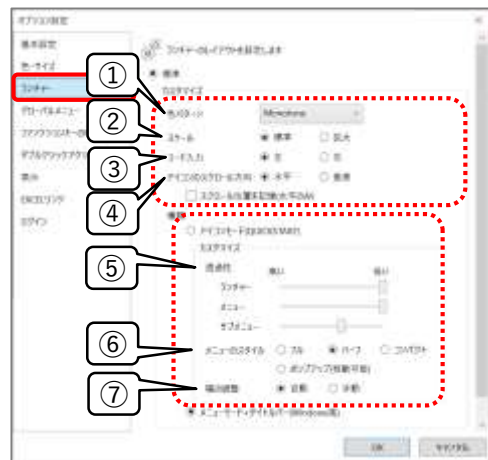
オプション設定

基本設定
ホーマイズ
ランチャー
グローバルメニュー
ファンクションキー
ダブルクリック
表示
EXCELリンク
ログイン

ランチャーのレイアウトを設定します

標準
カスタマイズ
色パターン
Monochrome
スケール
標準
拡大
コード入力
左
右
アイコンのスクロール方向
水平
垂直
スクロールを位置を記憶させる(M)

アイコンモード(Windows Metro)
カスタマイズ
透過性
弱い
強い
ランチャー
メニュー
サブメニュー
メニューのスタイル
フル
ハーフ
コンパクト
ポップアップ(移動可能)
吸着
自動
手動
メニューモード(ディスクリプション)

OK
キャンセル

①
②
③
④
⑤
⑥
⑦